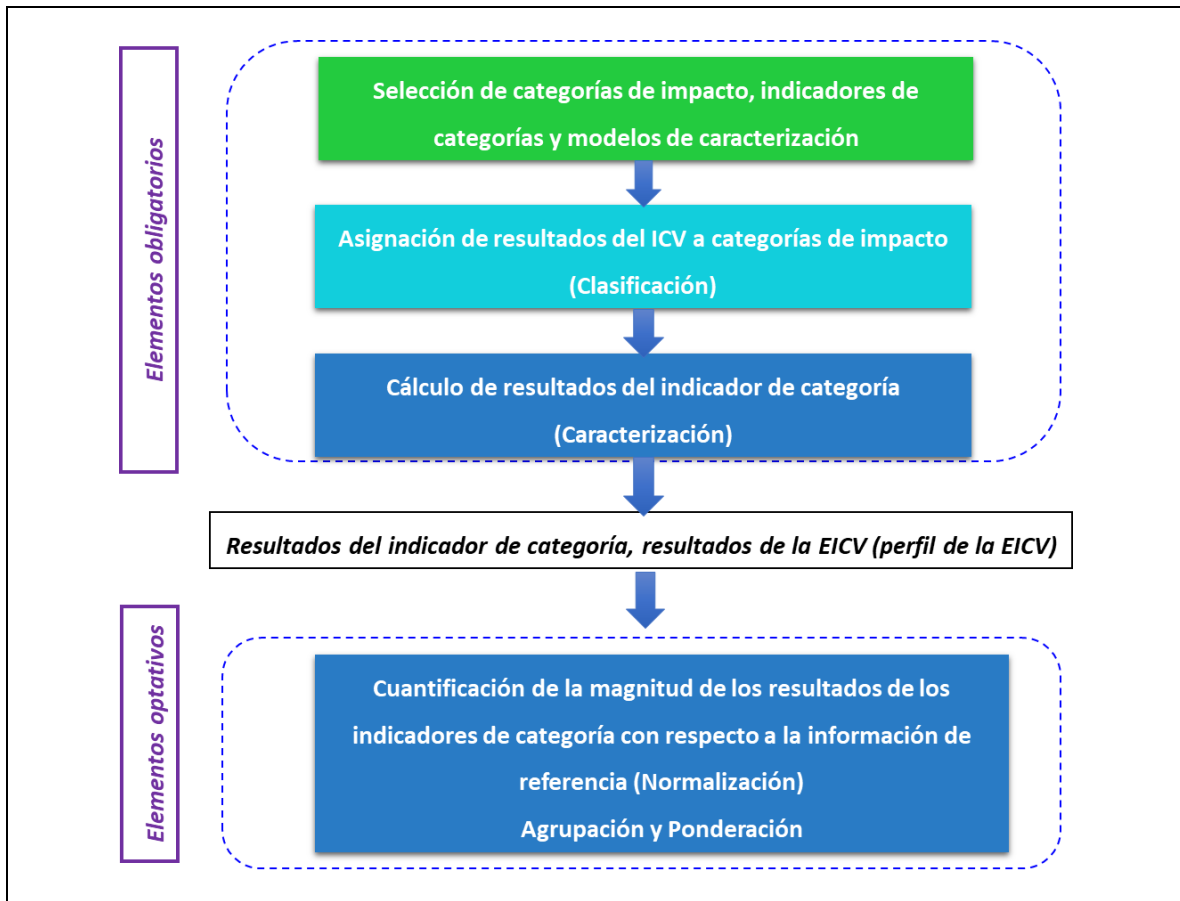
Elementos obligatorios

Selección de categorías de impacto, indicadores de categorías y modelos de caracterización

Asignación de resultados del ICV a categorías de impacto (Clasificación)

Cálculo de resultados del indicador de categoría (Caracterización)

Resultados del indicador de categoría, resultados de la EICV (perfil de la EICV)

Elementos optativos

Cuantificación de la magnitud de los resultados de los indicadores de categoría con respecto a la información de referencia (Normalización)
Agrupación y Ponderación